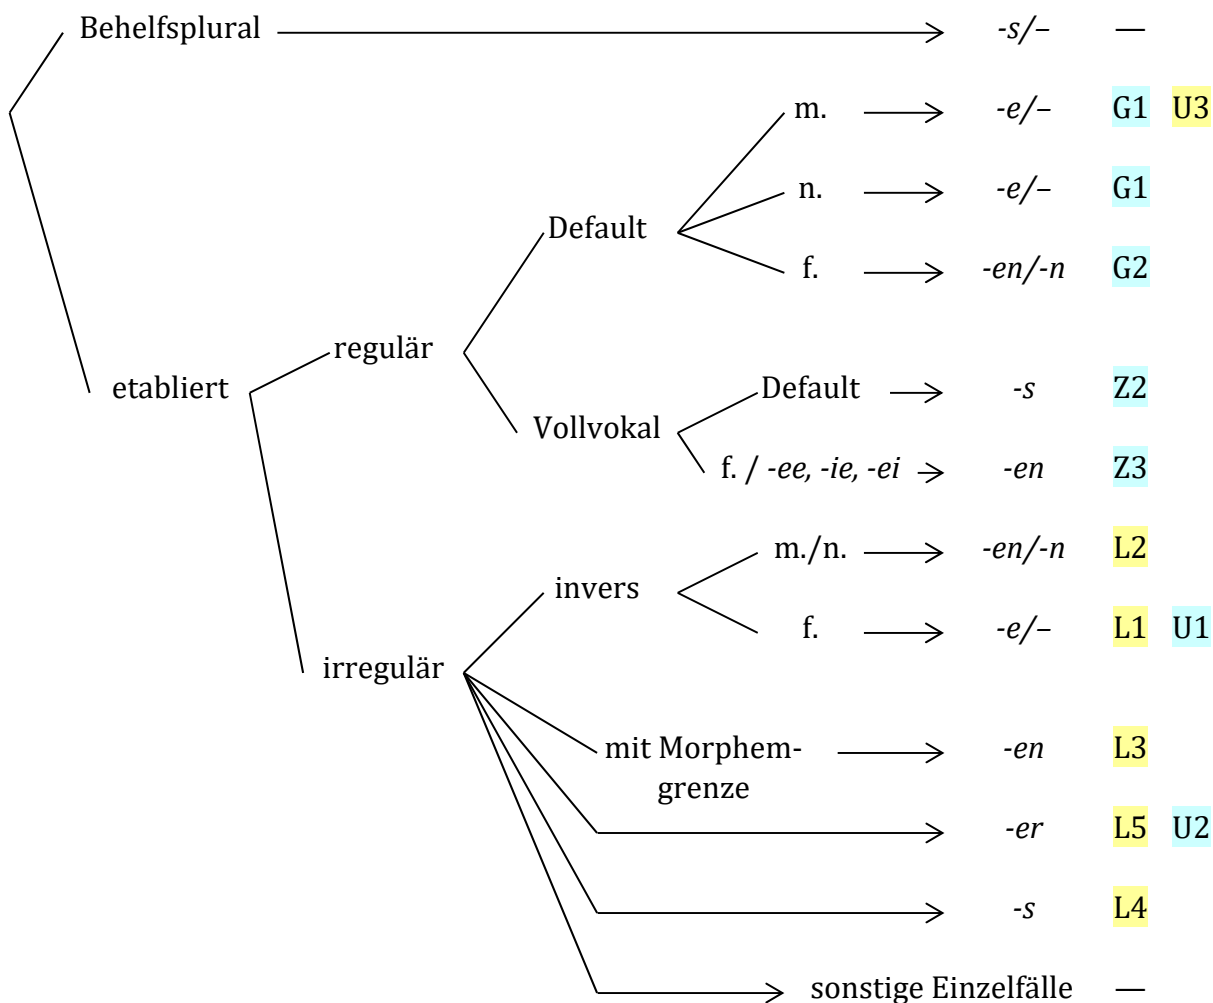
Behelfsplural → -s/– —

etabliert

regulär

Default

m. → -e/– G1 U3

n. → -e/– G1

f. → -en/-n G2

Vollvokal

Default → -s Z2

f. / -ee, -ie, -ei → -en Z3

irregulär

invers

m./n. → -en/-n L2

f. → -e/– L1 U1

mit Morphemgrenze → -en L3

→ -er L5 U2

→ -s L4

→ sonstige Einzelfälle —